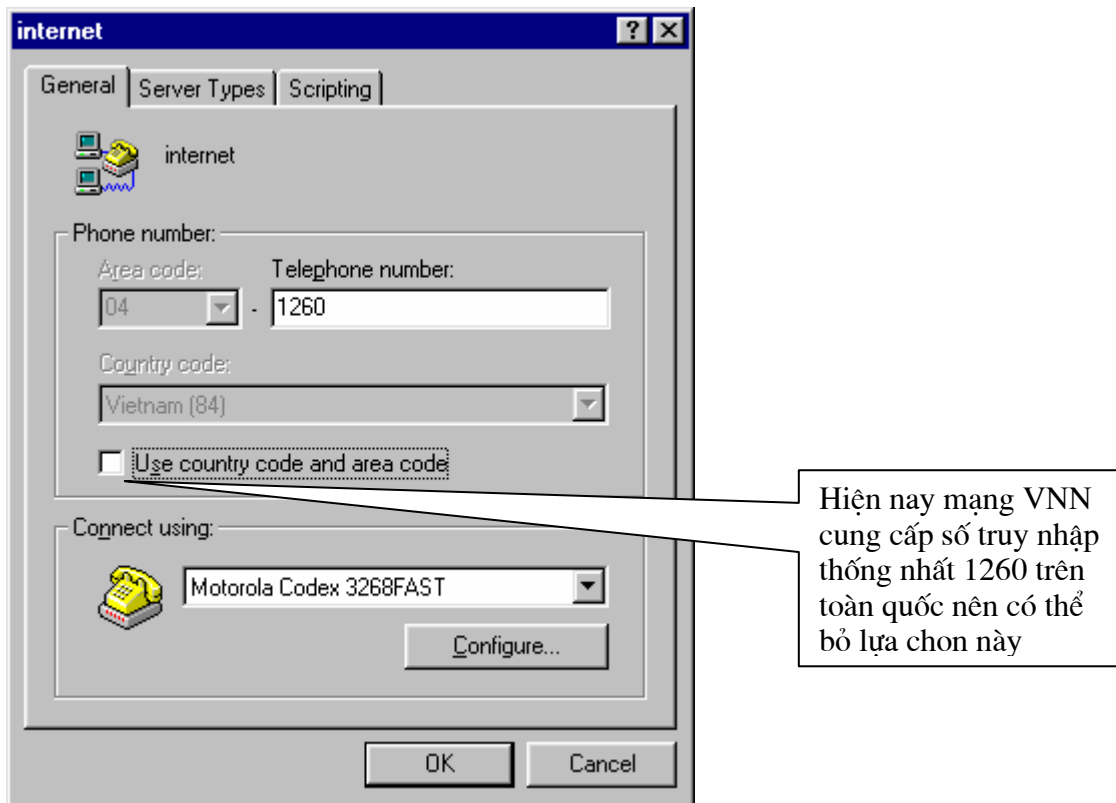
internet

?

General

Server Types

Scripting

internet

Phone number:

Area code:

Telephone number:

04

-

1260

Country code:

Vietnam (84)

Use country code and area code

Connect using:

Motorola Codex 3268FAST

Configure...

OK

Cancel

Hiện nay mạng VNN cung cấp số truy nhập thống nhất 1260 trên toàn quốc nên có thể bỏ lựa chon này